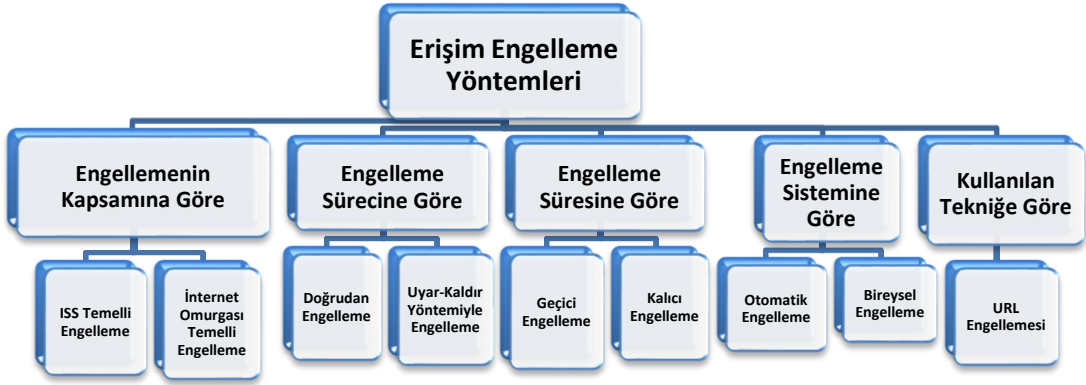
Erişim Engelleme Yöntemleri

Engellemenin Kapsamına Göre

ISS Temelli Engelleme

İnternet Omurgası Temelli Engelleme

Engelleme Sürecine Göre

Doğrudan Engelleme

Uyar-Kaldır Yöntemiyle Engelleme

Engelleme Süresine Göre

Geçici Engelleme

Kalıcı Engelleme

Engelleme Sistemine Göre

Otomatik Engelleme

Bireysel Engelleme

Kullanılan Tekniğe Göre

URL Engellemesi